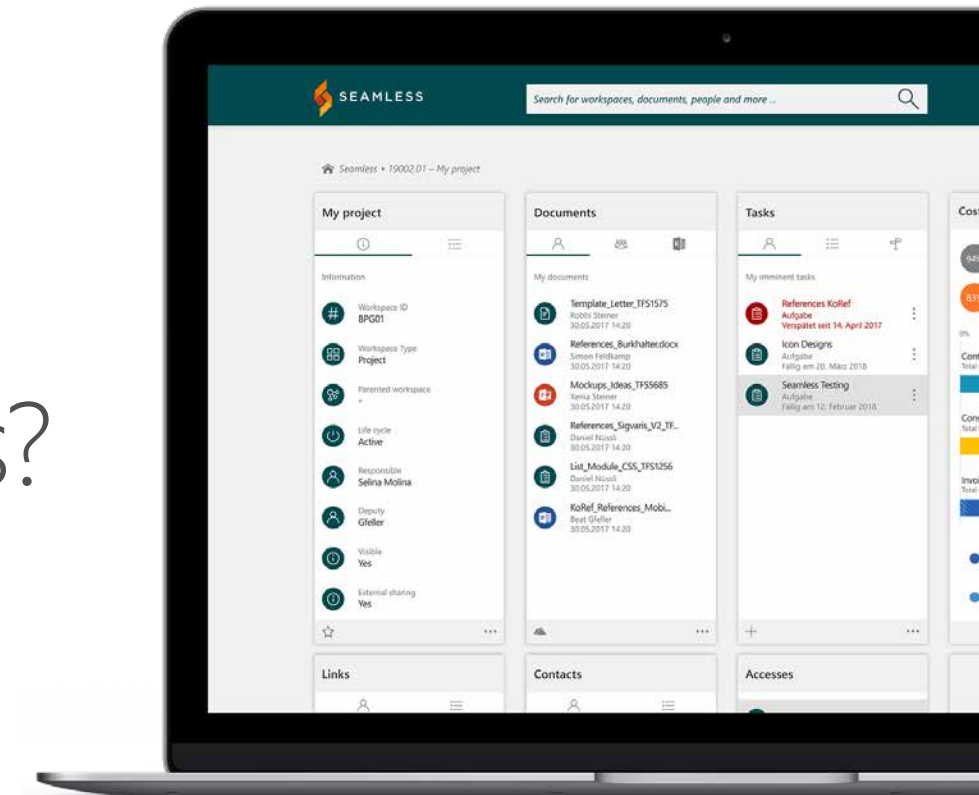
s?

SEAMLESS

Search for workspaces, documents, people and more ...

Seamless • 19002.01 – My project

My project

Information

Workspace ID
BPG01

Workspace Type
Project

Parented workspace
-

Life cycle
Active

Responsible
Selina Molina

Deputy
Gfeller

Visible
Yes

External sharing
Yes

Documents

My documents

Template_Letter_TFS1575
Robbi Steiner
30.05.2017 14:20

References_Burkhalter.docx
Simon Feldkamp
30.05.2017 14:20

Mockups_Ideas_TFS5685
Xenia Steiner
30.05.2017 14:20

References_Sigvaris_V2_TF...
Daniel Nüssli
30.05.2017 14:20

List_Module_CSS_TFS1256
Daniel Nüssli
30.05.2017 14:20

KoRef_References_Mobi...
Beat Gfeller
30.05.2017 14:20

Tasks

My imminent tasks

References KoRef
Aufgabe
Verspätet seit 14. April 2017

Icon Designs
Aufgabe
Fällig am 20. März 2018

Seamless Testing
Aufgabe
Fällig am 12. Februar 2018

Cos

Links

Contacts

Accesses